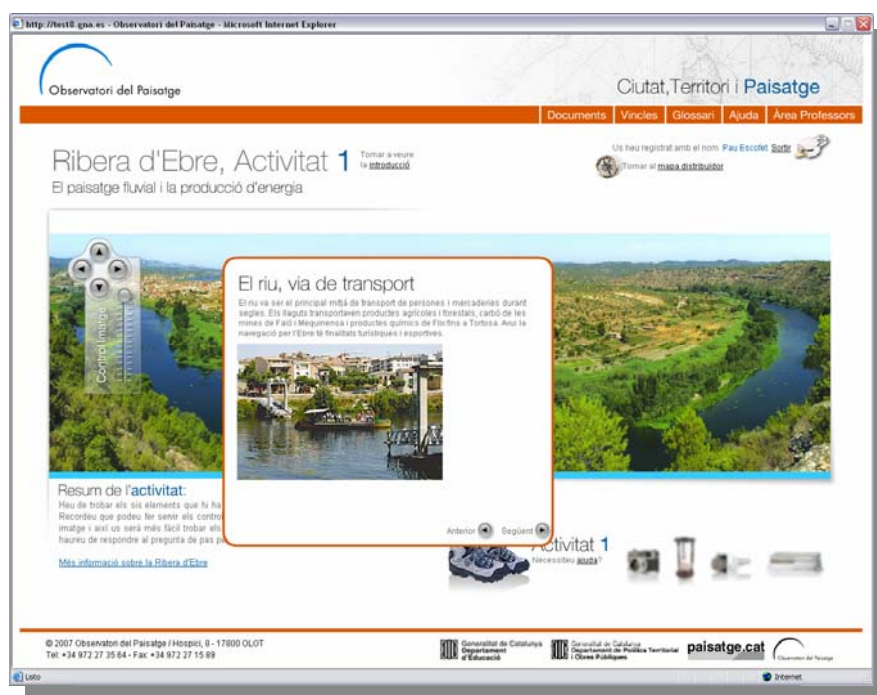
http://test0.gna.es - Observatori del Paisatge - Microsoft Internet Explorer

Observatori del Paisatge

Ciutat,Territori i Paisatge

Documents | Vincles | Glossari | Ajuda | Àrea Professors

Ribera d'Ebre, Activitat 1

Tornar a veure la introducció

El paisatge fluvial i la producció d'energia

Us heu registrat amb el nom Pau Escofet Sortir

Tornar al mapa distribuïdor

Control imatge

El riu, via de transport

El riu va ser el principal mitjà de transport de persones i mercaderies durant segles. Els llaguts transportaven productes agrícoles i forestals, carbó de les mines de Faió i Mequinensa i productes químics de Flix fins a Tortosa. Avui la navegació per l'Ebre té finalitats turístiques i esportives.

Anterior Següent

Resum de l'activitat:

Heu de trobar els sis elements que hi ha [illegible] Recordeu que podeu fer servir els control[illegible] imatge i així us serà més fàcil trobar els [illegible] haureu de respondre al pregunta de pas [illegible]

Més informació sobre la Ribera d'Ebre

Activitat 1

Necessiteu ajuda?

© 2007 Observatori del Paisatge / Hospici, 8 - 17800 OLOT
Tel. +34 972 27 35 64 - Fax +34 972 27 15 89

Generalitat de Catalunya Departament d'Educació

Generalitat de Catalunya Departament de Política Territorial i Obres Públiques

paisatge.cat

Observatori del Paisatge

Listo

Internet